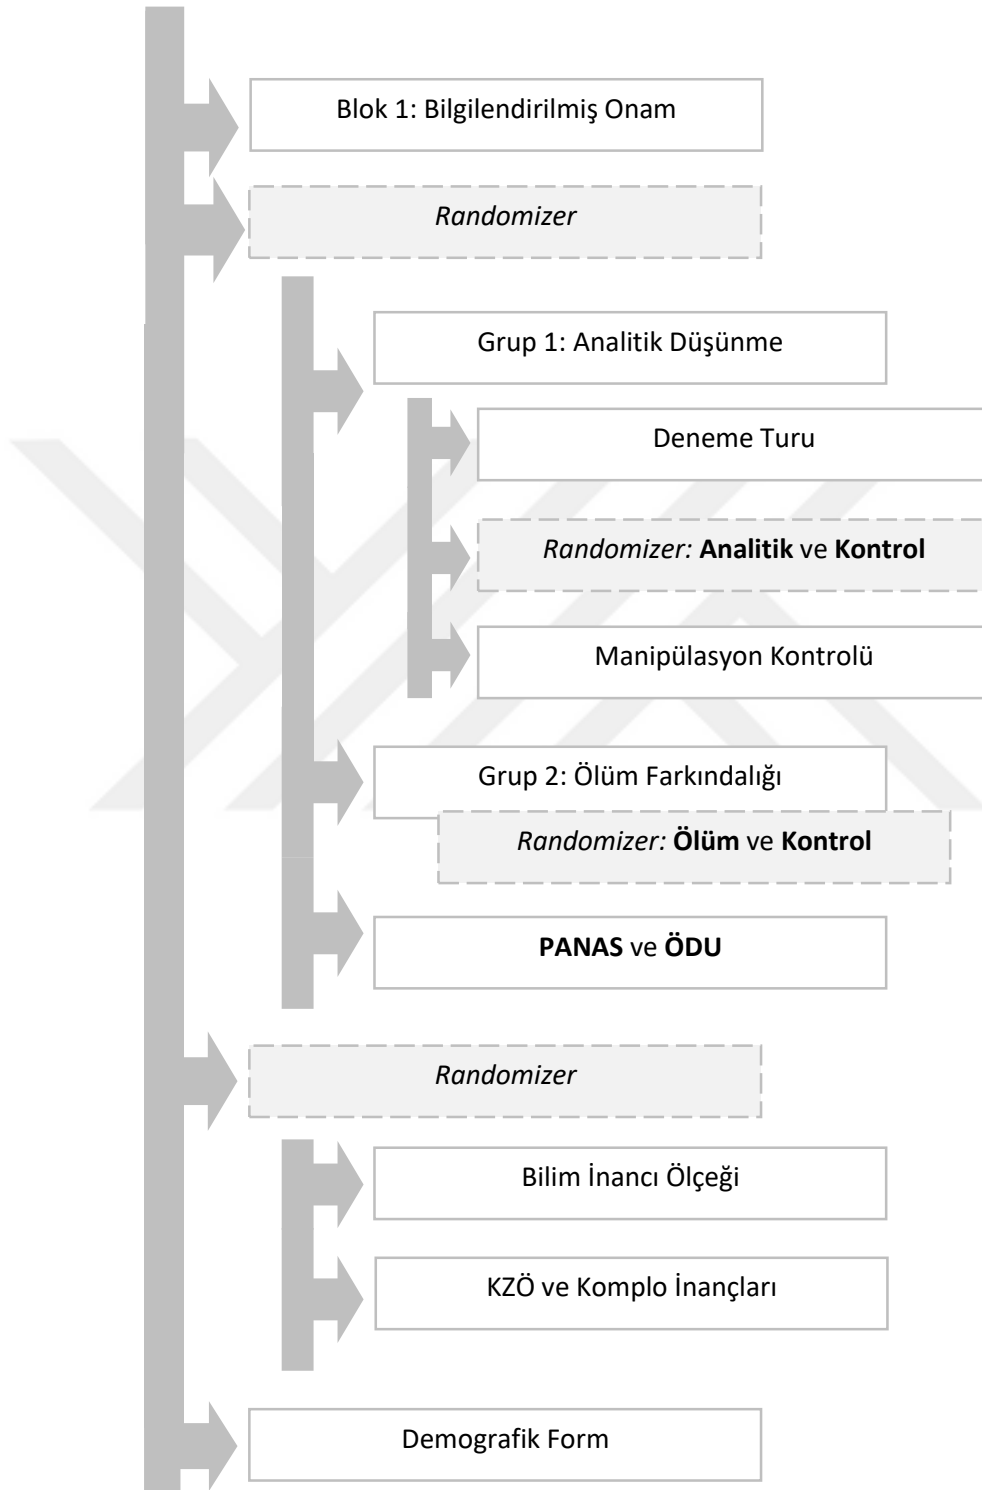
Blok 1: Bilgilendirilmiş Onam

*Randomizer*

Grup 1: Analitik Düşünme

Deneme Turu

*Randomizer:* **Analitik** ve **Kontrol**

Manipülasyon Kontrolü

Grup 2: Ölüm Farkındalığı

*Randomizer:* **Ölüm** ve **Kontrol**

**PANAS** ve **ÖDU**

*Randomizer*

Bilim İnancı Ölçeği

KZÖ ve Komplo İnançları

Demografik Form